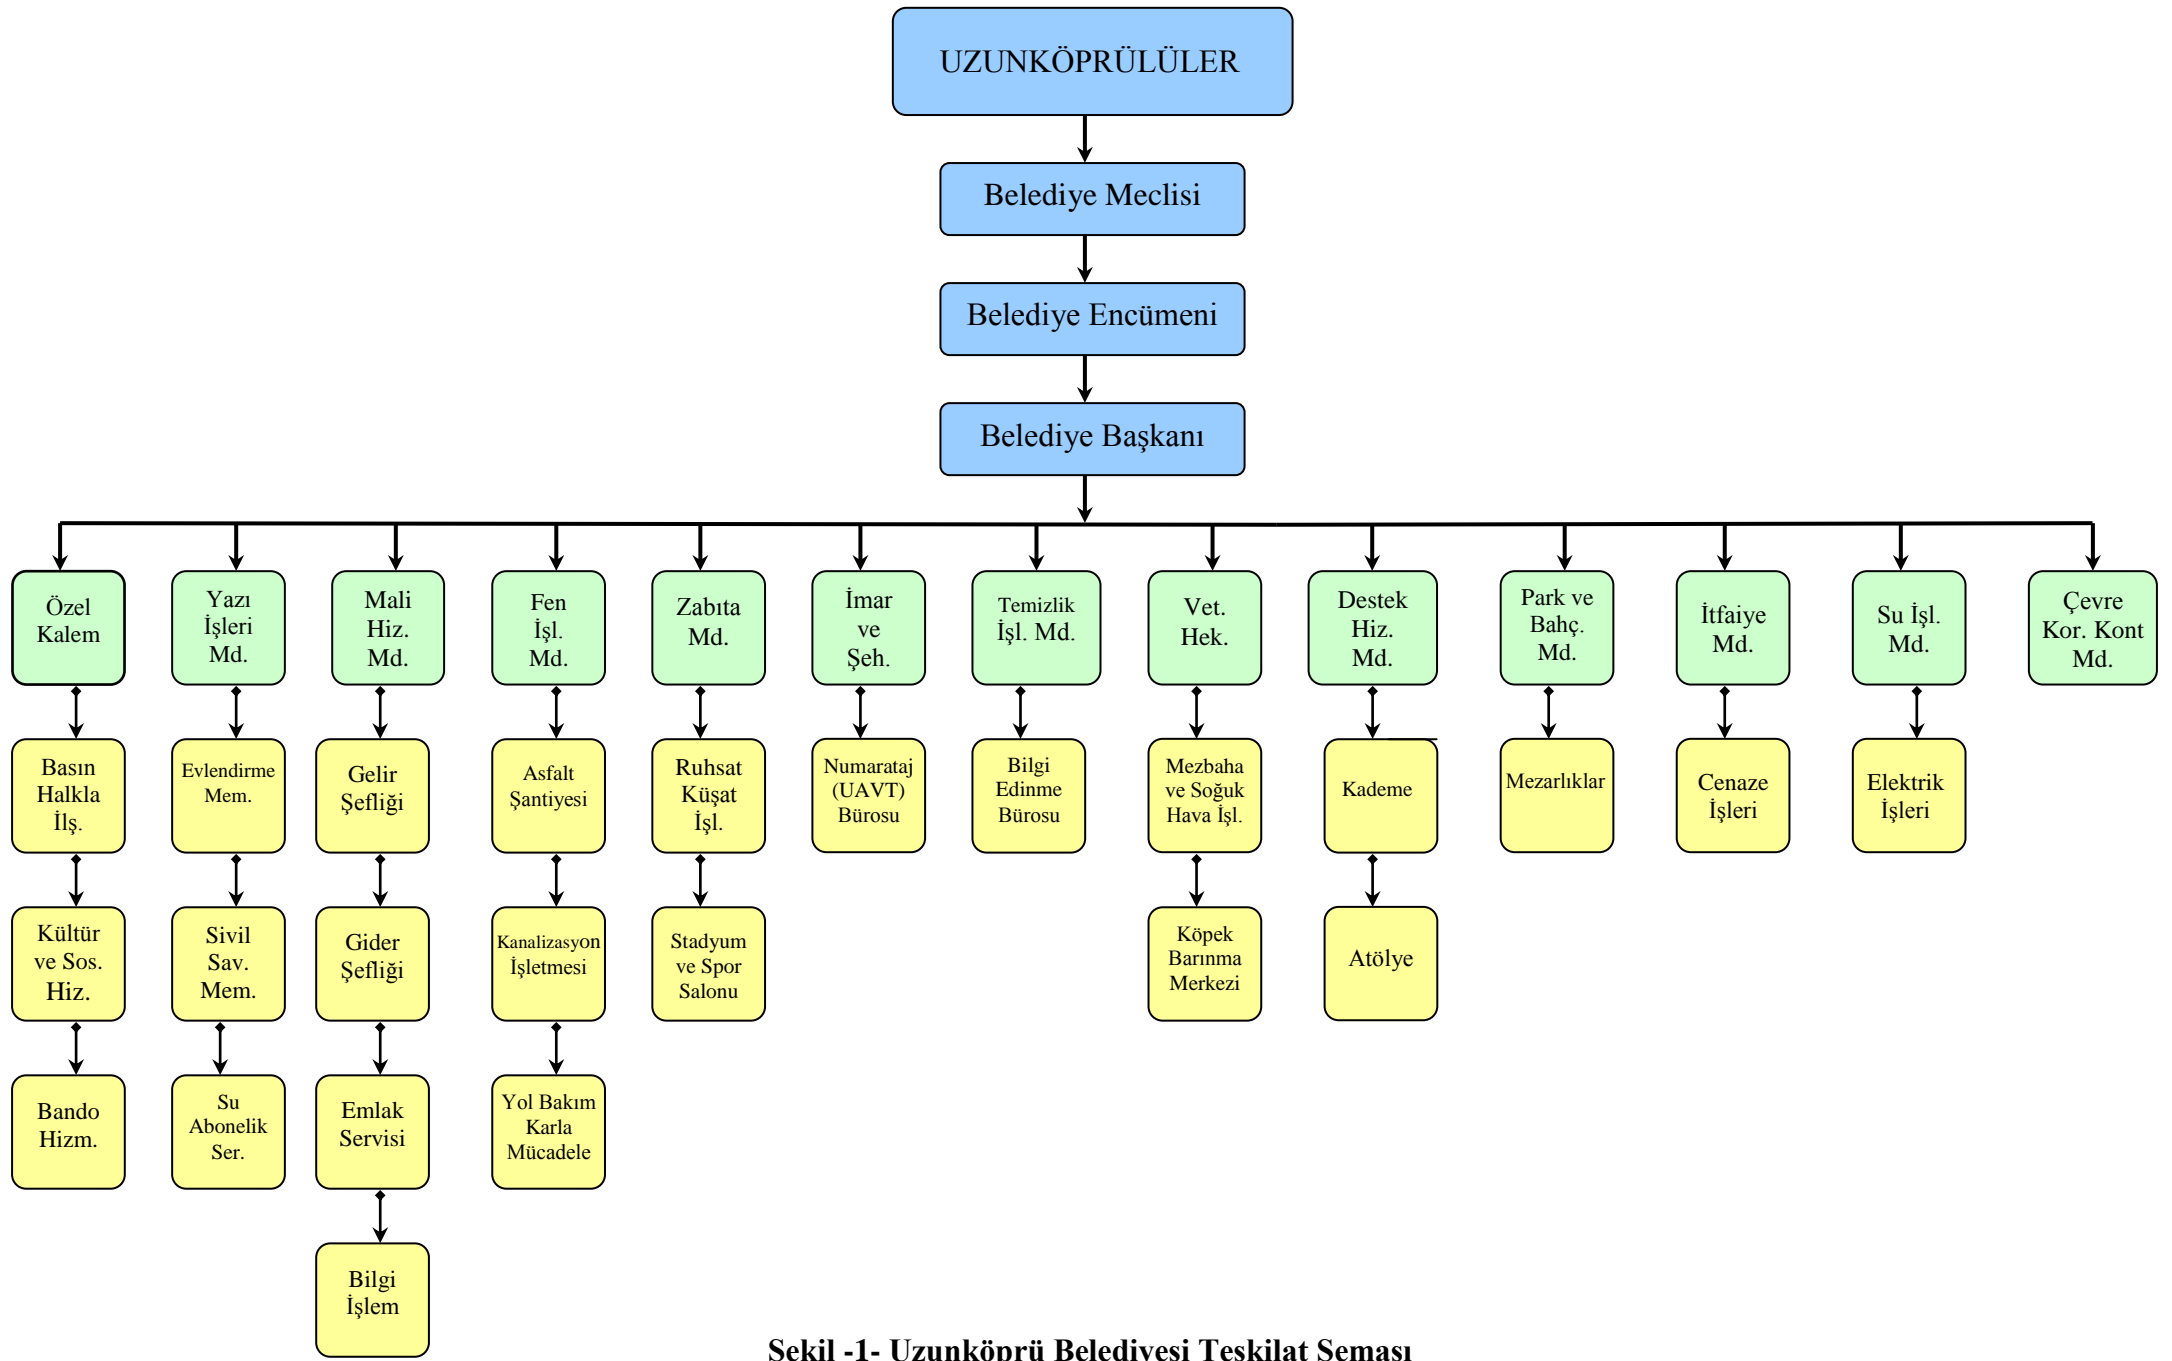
UZUNKÖPRÜLÜLER

Belediye Meclisi

Belediye Encümeni

Belediye Başkanı

Özel Kalem

Basın Halkla İlş.

Kültür ve Sos. Hiz.

Bando Hizm.

Yazı İşleri Md.

Evlendirme Mem.

Sivil Sav. Mem.

Su Abonelik Ser.

Mali Hiz. Md.

Gelir Şefliği

Gider Şefliği

Emlak Servisi

Bilgi İşlem

Fen İşl. Md.

Asfalt Şantiyesi

Kanalizasyon İşletmesi

Yol Bakım Karla Mücadele

Zabıta Md.

Ruhsat Küşat İşl.

Stadyum ve Spor Salonu

İmar ve Şeh.

Numarataj (UAVT) Bürosu

Temizlik İşl. Md.

Bilgi Edinme Bürosu

Vet. Hek.

Mezbaha ve Soğuk Hava İşl.

Köpek Barınma Merkezi

Destek Hiz. Md.

Kademe

Atölye

Park ve Bahç. Md.

Mezarlıklar

İtfaiye Md.

Cenaze İşleri

Su İşl. Md.

Elektrik İşleri

Çevre Kor. Kont Md.

Şekil -1- Uzunköprü Belediyesi Teşkilat Şeması